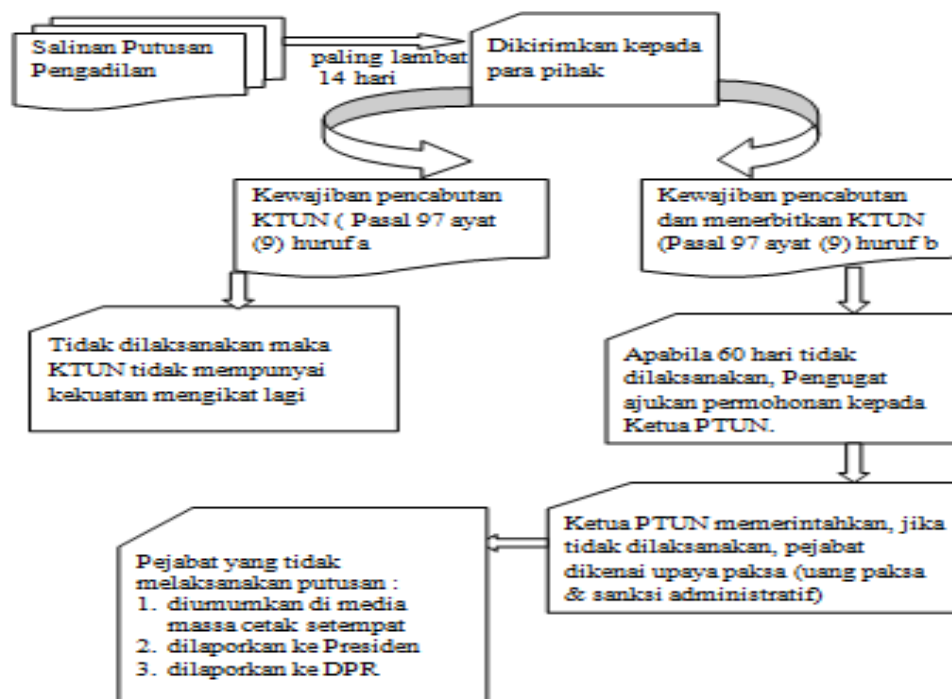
Salinan Putusan Pengadilan

paling lambat 14 hari

Dikirimkan kepada para pihak

Kewajiban pencabutan KTUN ( Pasal 97 ayat (9) huruf a

Kewajiban pencabutan dan menerbitkan KTUN (Pasal 97 ayat (9) huruf b

Tidak dilaksanakan maka KTUN tidak mempunyai kekuatan mengikat lagi

Apabila 60 hari tidak dilaksanakan, Pengugat ajukan permohonan kepada Ketua PTUN.

Ketua PTUN memerintahkan, jika tidak dilaksanakan, pejabat dikenai upaya paksa (uang paksa & sanksi administratif)

Pejabat yang tidak melaksanakan putusan :
1. diumumkan di media massa cetak setempat
2. dilaporkan ke Presiden
3. dilaporkan ke DPR